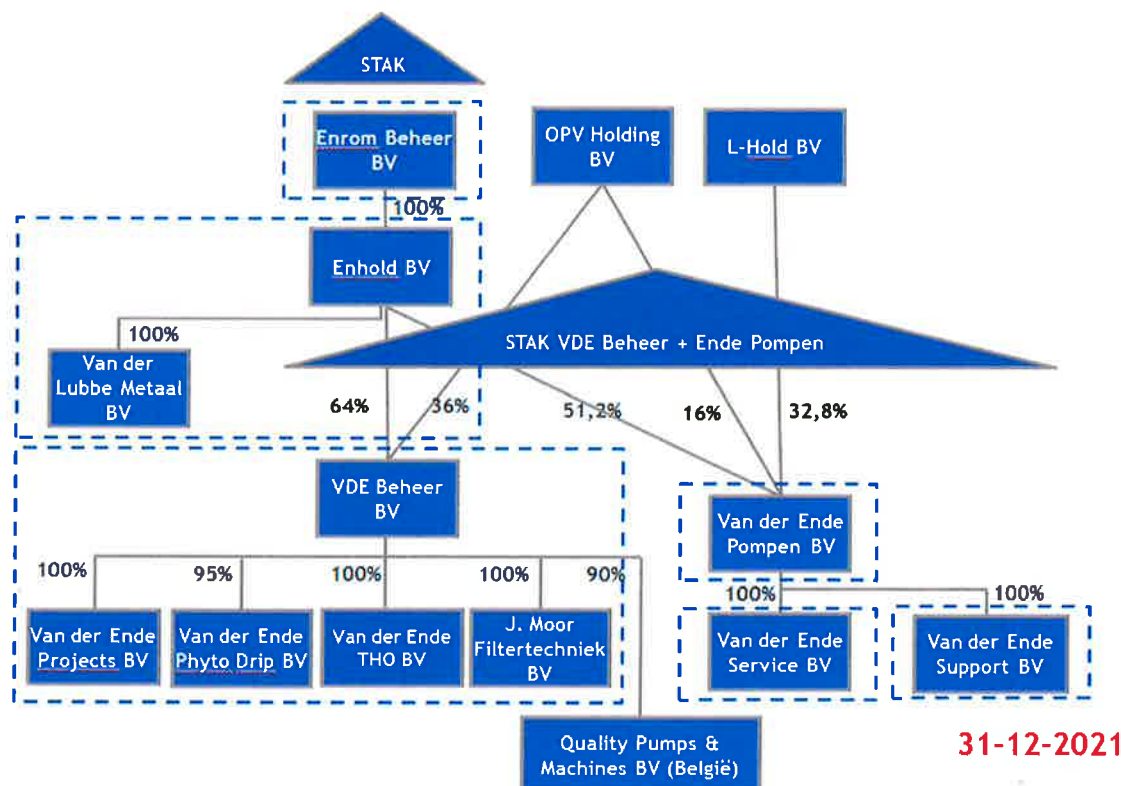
STAK

Enrom Beheer BV

OPV Holding BV

L-Hold BV

100%

Enhold BV

100%

Van der Lubbe Metaal BV

STAK VDE Beheer + Ende Pompen

64%

36%

51,2%

16%

32,8%

VDE Beheer BV

Van der Ende Pompen BV

100%

95%

100%

100%

90%

100%

100%

Van der Ende Projects BV

Van der Ende Phyto Drip BV

Van der Ende THO BV

J. Moor Filtertechniek BV

Van der Ende Service BV

Van der Ende Support BV

Quality Pumps & Machines BV (België)

31-12-2021